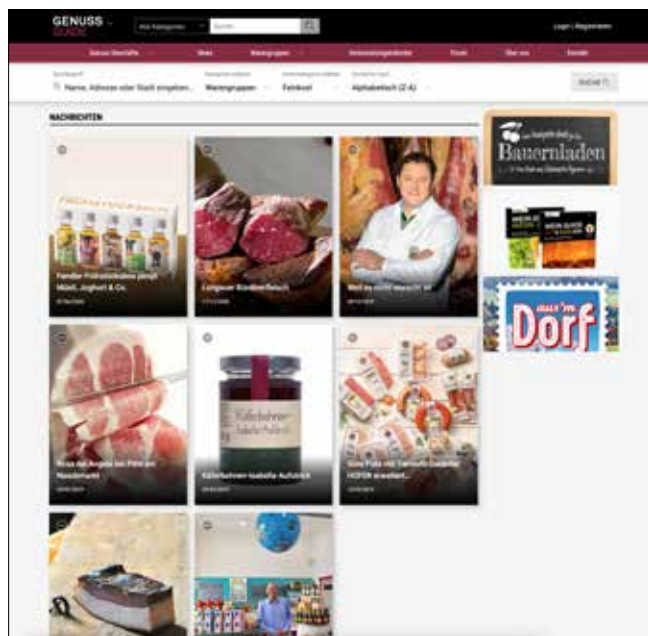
GENUSS GUIDE

Alle Kategorien

Suchen

Login / Registrieren

Genuss Geschäfte

News

Warengruppen

Veranstaltungskalender

Forum

Über uns

Kontakt

Name, Adresse oder Stadt eingeben...

Warengruppen

Feinkost

Alphabetisch (Z-A)

SUCHE

NACHRICHTEN

Familie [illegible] Müsli, Joghurt & Co.

Lungauer Rindfleisch

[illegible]

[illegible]

Kälberbraten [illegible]

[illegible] HOFER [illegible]

Bauernladen

Dorf